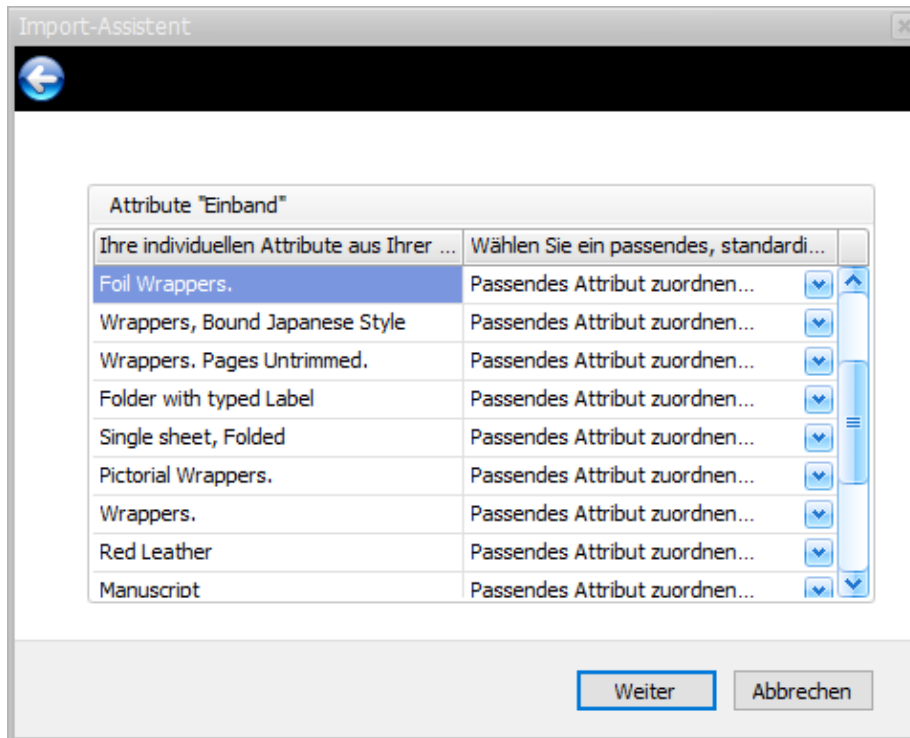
Import-Assistent

Attribute "Einband"

| Ihre individuellen Attribute aus Ihrer ... | Wählen Sie ein passendes, standardi... |
|---|---|
| Foil Wrappers. | Passendes Attribut zuordnen... |
| Wrappers, Bound Japanese Style | Passendes Attribut zuordnen... |
| Wrappers. Pages Untrimmed. | Passendes Attribut zuordnen... |
| Folder with typed Label | Passendes Attribut zuordnen... |
| Single sheet, Folded | Passendes Attribut zuordnen... |
| Pictorial Wrappers. | Passendes Attribut zuordnen... |
| Wrappers. | Passendes Attribut zuordnen... |
| Red Leather | Passendes Attribut zuordnen... |
| Manuscript | Passendes Attribut zuordnen... |

Weiter

Abbrechen